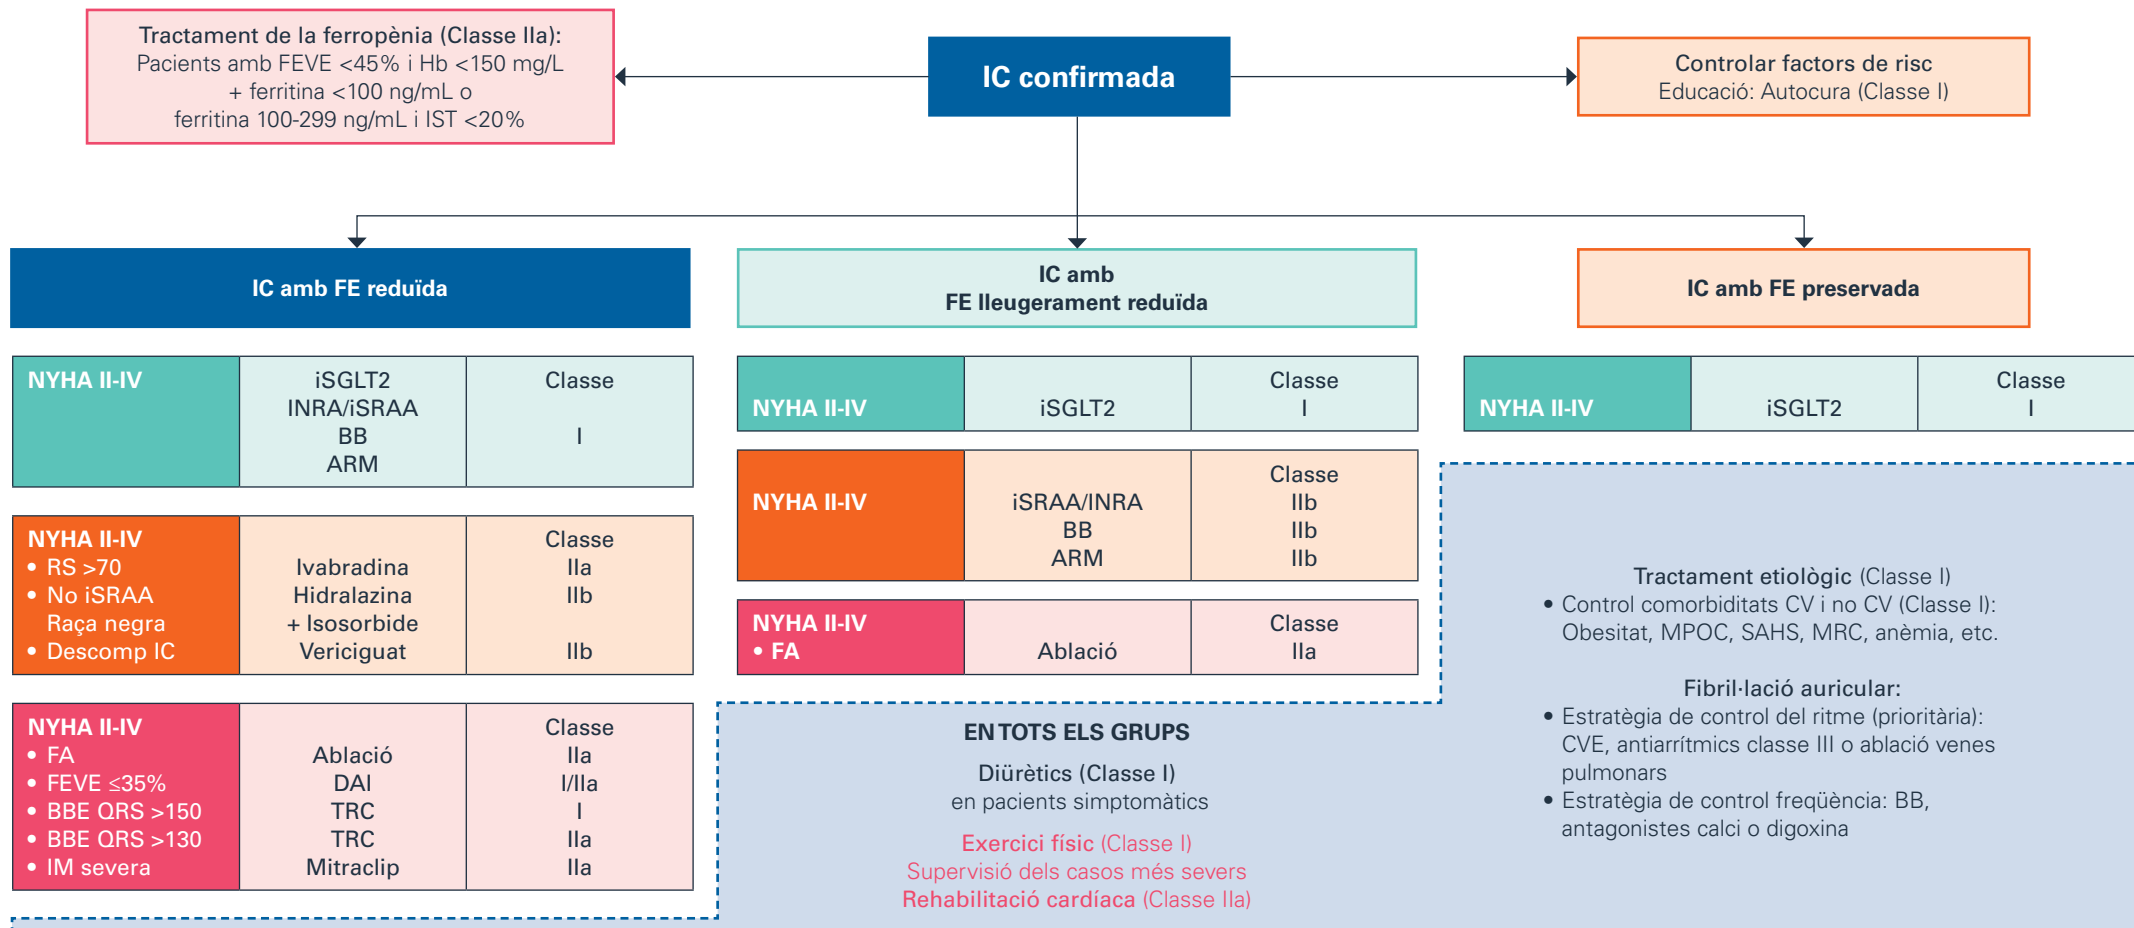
Tractament de la ferropènia (Classe IIa):
Pacients amb FEVE <45% i Hb <150 mg/L + ferritina <100 ng/mL o ferritina 100-299 ng/mL i IST <20%

IC confirmada

Controlar factors de risc
Educació: Autocura (Classe I)

IC amb FE reduïda

IC amb FE lleugerament reduïda

IC amb FE preservada

| NYHA II-IV | iSGLT2 INRA/iSRAA BB ARM | Classe I |
|---|---|---|
| NYHA II-IV • RS >70 • No iSRAA Raça negra • Descomp IC | Ivabradina Hidralazina + Isosorbide Vericiguat | Classe IIa IIb IIb |
| NYHA II-IV • FA • FEVE ≤35% • BBE QRS >150 • BBE QRS >130 • IM severa | Ablació DAI TRC TRC Mitraclip | Classe IIa I/IIa I IIa IIa |

| NYHA II-IV | iSGLT2 | Classe I |
|---|---|---|
| NYHA II-IV | iSRAA/INRA BB ARM | Classe IIb IIb IIb |
| NYHA II-IV • FA | Ablació | Classe IIa |

| NYHA II-IV | iSGLT2 | Classe I |
|---|---|---|

EN TOTS ELS GRUPS
Diürètics (Classe I)
en pacients simptomàtics

Exercici físic (Classe I)
Supervisió dels casos més severs
Rehabilitació cardíaca (Classe IIa)

Tractament etiològic (Classe I)
• Control comorbiditats CV i no CV (Classe I): Obesitat, MPOC, SAHS, MRC, anèmia, etc.

Fibril·lació auricular:
• Estratègia de control del ritme (prioritària): CVE, antiarrítmics classe III o ablació venes pulmonars
• Estratègia de control freqüència: BB, antagonistes calci o digoxina